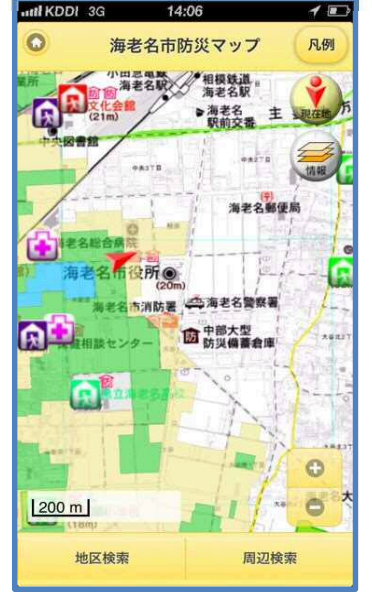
KDDI 3G 14:06

海老名市防災マップ

凡例

小田急電鉄 海老名駅

相模鉄道 海老名駅

文化会館 (21m)

中央図書館

海老名 駅前交番

現在地

情報

海老名郵便局

海老名総合病院

海老名市役所

(20m)

海老名市消防署

海老名警察署

中部大型 防災備蓄倉庫

相談センター

市立海老名小

200 m

地区検索

周辺検索